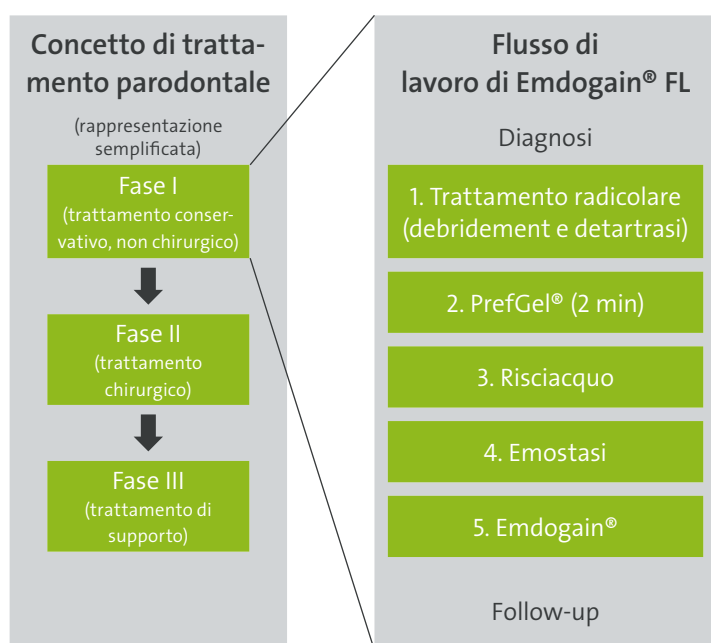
Concetto di trattamento parodontale

(rappresentazione semplificata)

Fase I
(trattamento conservativo, non chirurgico)

Fase II
(trattamento chirurgico)

Fase III
(trattamento di supporto)

Flusso di lavoro di Emdogain® FL

Diagnosi

1. Trattamento radicolare (debridement e detartrasi)

2. PrefGel® (2 min)

3. Risciacquo

4. Emostasi

5. Emdogain®

Follow-up